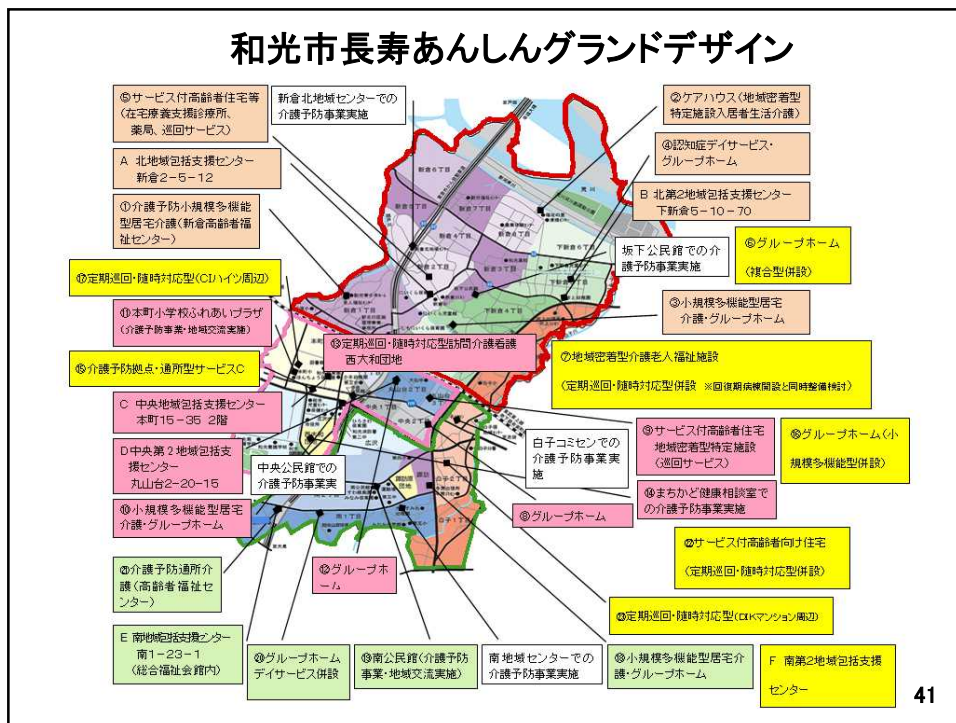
和光市長寿あんしんグランドデザイン

⑤サービス付高齢者住宅等（在宅療養支援診療所、薬局、巡回サービス）

新倉北地域センターでの介護予防事業実施

②ケアハウス（地域密着型特定施設入居者生活介護）

④認知症デイサービス・グループホーム

A 北地域包括支援センター 新倉2－5－12

B 北第2地域包括支援センター 下新倉5－10－70

①介護予防小規模多機能型居宅介護（新倉高齢者福祉センター）

坂下公民館での介護予防事業実施

⑥グループホーム（複合型併設）

⑰定期巡回・随時対応型(CIハイツ周辺)

③小規模多機能型居宅介護・グループホーム

⑪本町小学校ふれあいプラザ（介護予防事業・地域交流実施）

⑬定期巡回・随時対応型訪問介護看護 西大和団地

⑦地域密着型介護老人福祉施設（定期巡回・随時対応型併設 ※回復期病棟開設と同時整備検討）

⑮介護予防拠点・通所型サービスC

C 中央地域包括支援センター 本町15－35 2階

⑨サービス付高齢者住宅 地域密着型特定施設（巡回サービス）

⑯グループホーム（小規模多機能型併設）

白子コミセンでの介護予防事業実施

D 中央第２地域包括支援センター 丸山台2-20-15

中央公民館での介護予防事業実施

⑭まちかど健康相談室での介護予防事業実施

⑩小規模多機能型居宅介護・グループホーム

⑧グループホーム

⑫グループホーム

⑳サービス付高齢者向け住宅（定期巡回・随時対応型併設）

㉑介護予防通所介護（高齢者福祉センター）

㉓定期巡回・随時対応型(DKマンション周辺)

E 南地域包括支援センター 南1－23－1（総合福祉会館内）

⑲グループホームデイサービス併設

⑱南公民館（介護予防事業・地域交流実施）

南地域センターでの介護予防事業実施

㉒小規模多機能型居宅介護・グループホーム

F 南第2地域包括支援センター

41